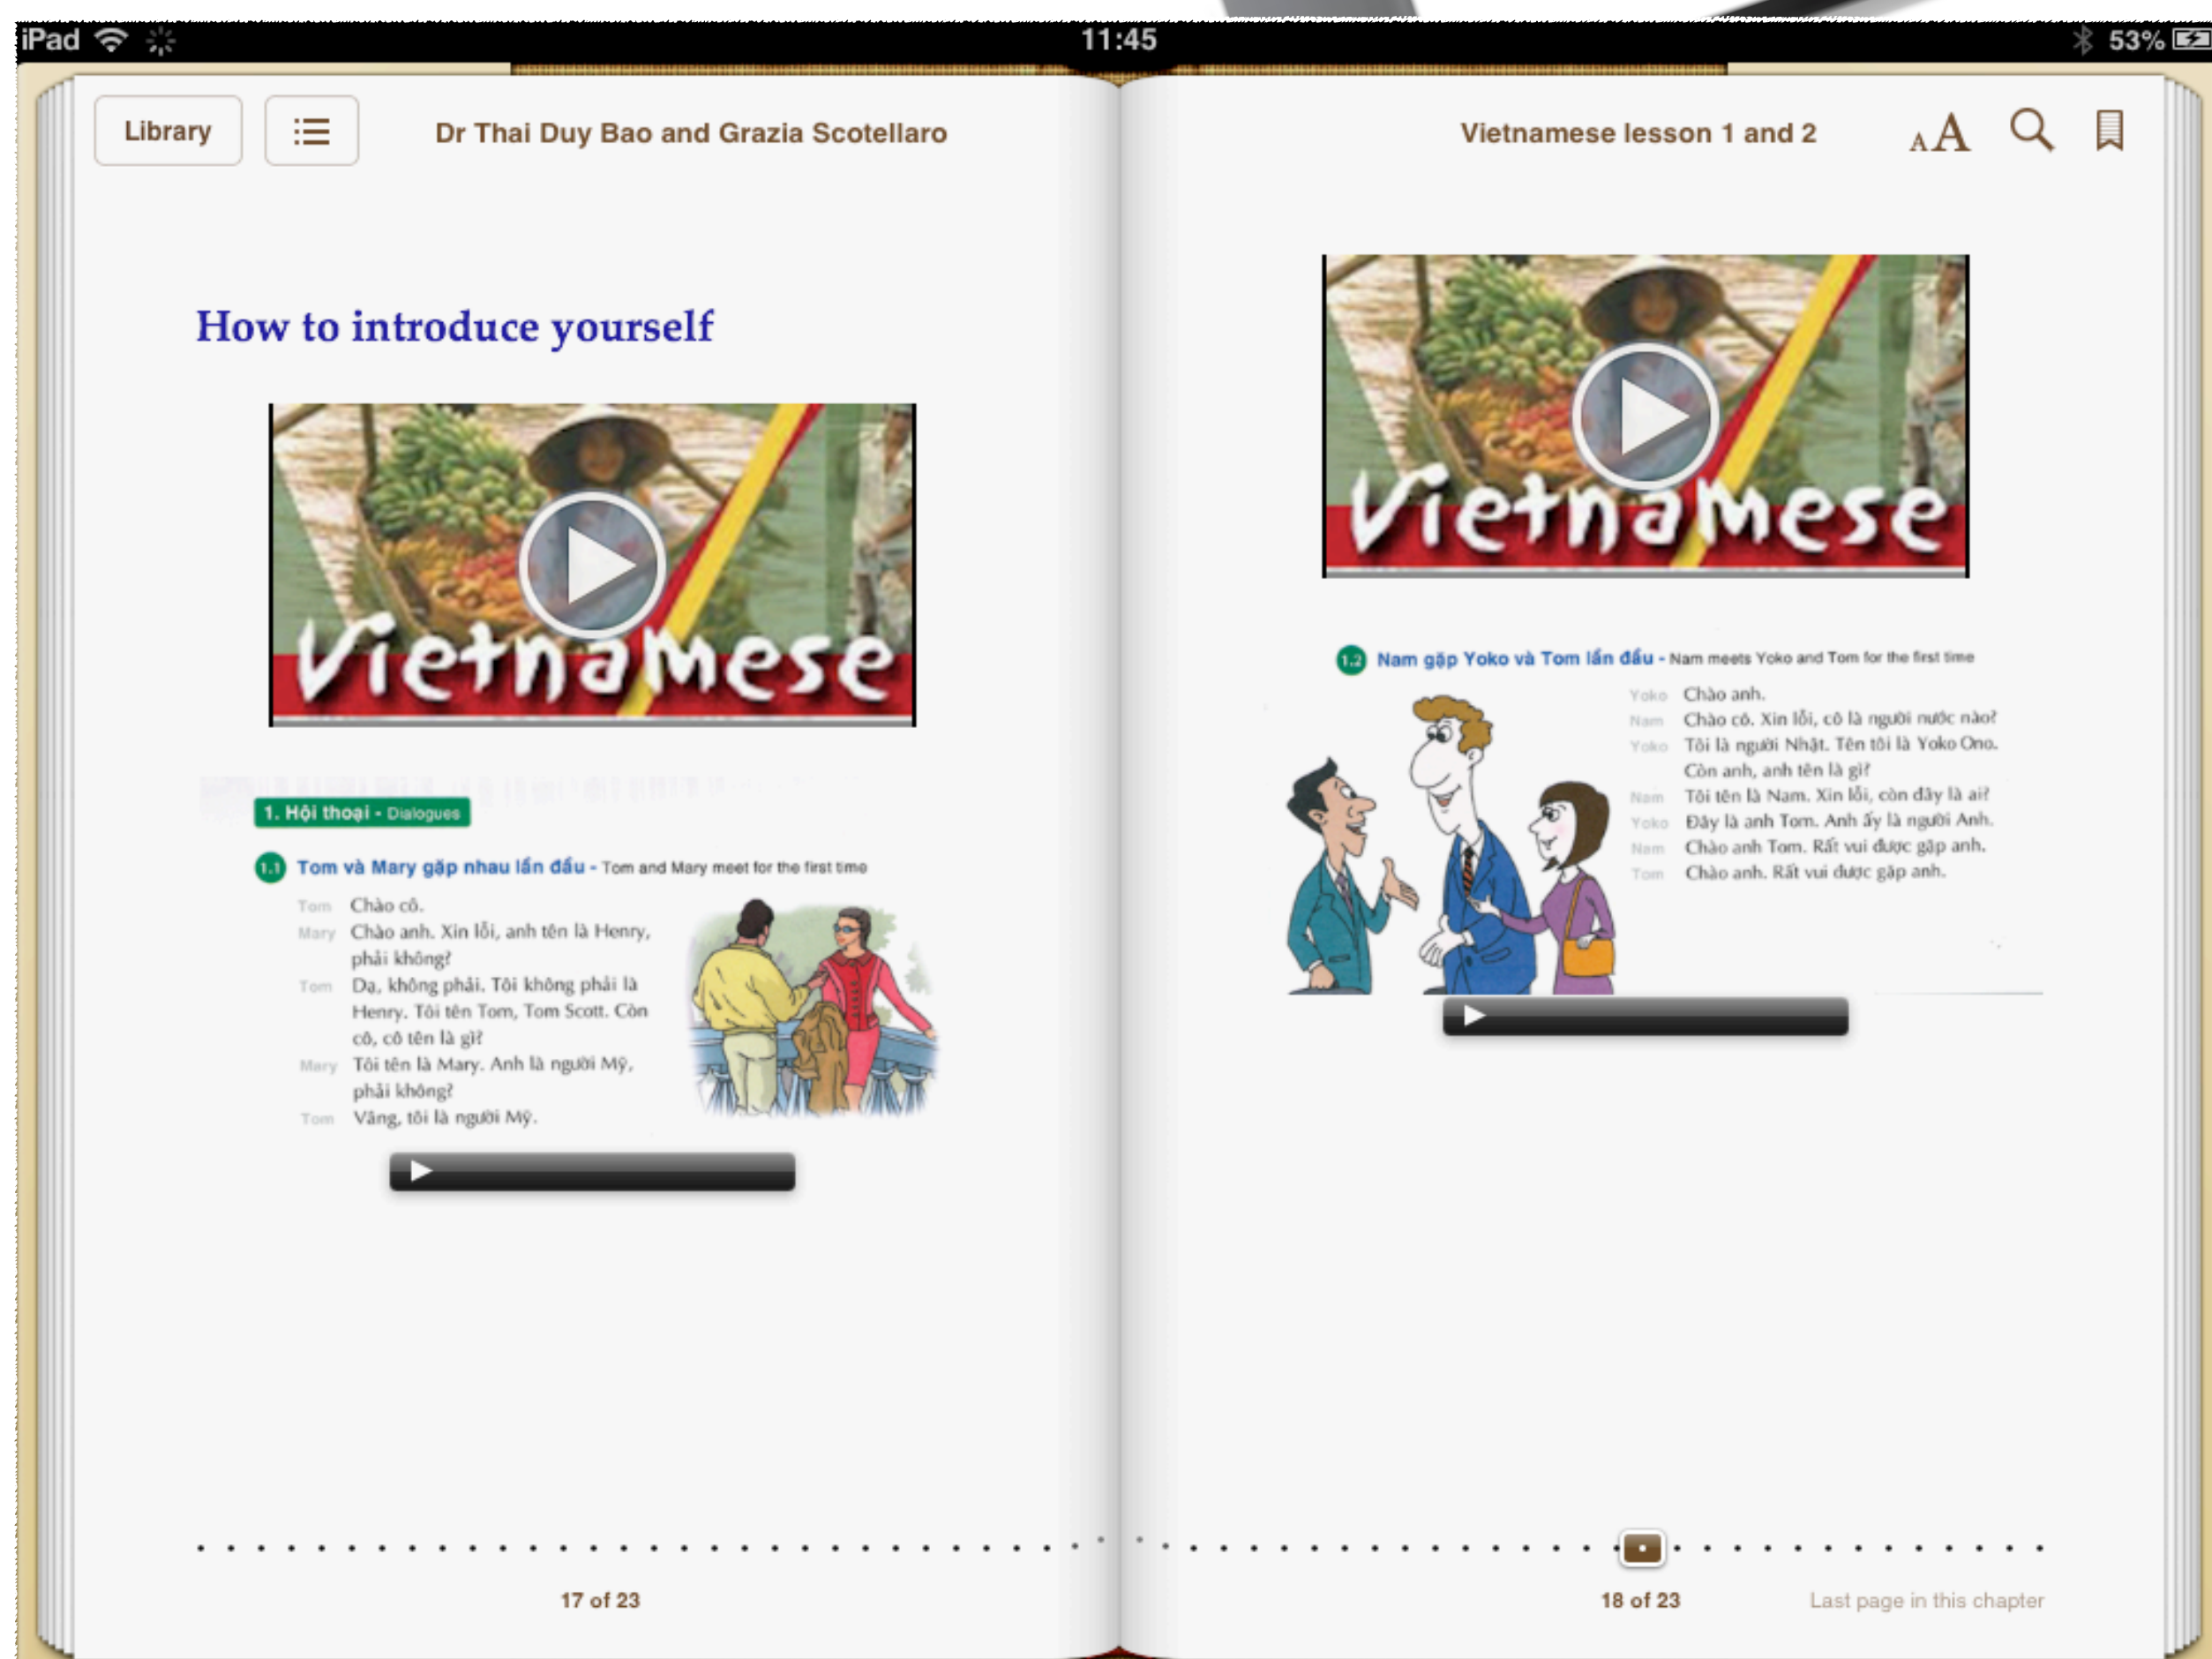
iPad 11:45 53%

Library

Dr Thai Duy Bao and Grazia Scotellaro

Vietnamese lesson 1 and 2

AA

How to introduce yourself

Vietnamese

1. Hội thoại - Dialogues

1.1 Tom và Mary gặp nhau lần đầu - Tom and Mary meet for the first time

Tom Chào cô.
Mary Chào anh. Xin lỗi, anh tên là Henry, phải không?
Tom Dạ, không phải. Tôi không phải là Henry. Tôi tên Tom, Tom Scott. Còn cô, cô tên là gì?
Mary Tôi tên là Mary. Anh là người Mỹ, phải không?
Tom Vâng, tôi là người Mỹ.

Vietnamese

1.2 Nam gặp Yoko và Tom lần đầu - Nam meets Yoko and Tom for the first time

Yoko Chào anh.
Nam Chào cô. Xin lỗi, cô là người nước nào?
Yoko Tôi là người Nhật. Tên tôi là Yoko Ono. Còn anh, anh tên là gì?
Nam Tôi tên là Nam. Xin lỗi, còn đây là ai?
Yoko Đây là anh Tom. Anh ấy là người Anh.
Nam Chào anh Tom. Rất vui được gặp anh.
Tom Chào anh. Rất vui được gặp anh.

17 of 23

18 of 23

Last page in this chapter